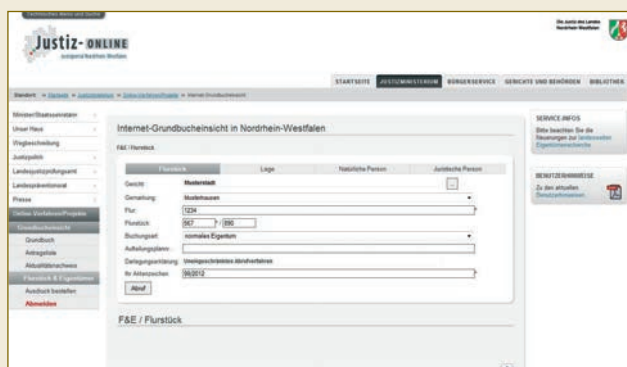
Justiz-ONLINE

Die Justiz des Landes Nordrhein-Westfalen

STARTSEITE | JUSTIZMINISTERIUM | BÜRGERSERVICE | GERICHTE UND BEHÖRDEN | BIBLIOTHEK

Standort: » Startseite » Justizministerium » Online-Verfahren/Projekte » Internet-Grundbucheinsicht

Minister/Staatssekretär
Unser Haus
Wegbeschreibung
Justizpolitik
Landesjustizprüfungsamt
Landesjustizvollzugsamt
Presse
Online-Verfahren/Projekte
Grundbucheinsicht
Grundbuch
Antragsteller
Aktualitätsnachweis
Flurstück & Eigentümer
Ausdruck bestellen
Abmelden

Internet-Grundbucheinsicht in Nordrhein-Westfalen

F&E / Flurstück

| Flurstück | Lage | Natürliche Person | Juristische Person |
|---|---|---|---|

Gericht: Musterstadt
Gemarkung: Musterhausen
Flur: 1234
Flurstück: 567 / 890
Buchungsart: normales Eigentum
Aufteilungsplannr.:
Darlegungserklärung: Unwiegerschriebenes Abrufverfahren
Ihr Aktenzeichen: 99/2012
Abruf

F&E / Flurstück

SERVICE.INFOS
Bitte beachten Sie die Neuerungen zur landesweiten Eigentümerrecherche

BENUTZERHINWEISE
Zu den aktuellen Benutzerhinweisen